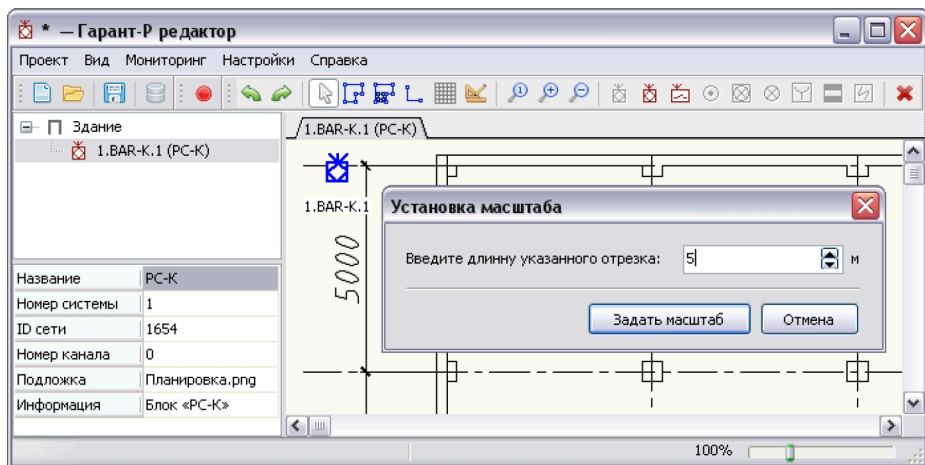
* — Гарант-Р редактор

Проект Вид Мониторинг Настройки Справка

Здание
1.BAR-K.1 (PC-K)

| Название | PC-K |
|---|---|
| Номер системы | 1 |
| ID сети | 1654 |
| Номер канала | 0 |
| Подложка | Планировка.png |
| Информация | Блок «PC-K» |

1.BAR-K.1 (PC-K)

1.BAR-K.1

5000

Установка масштаба

Введите длинну указанного отрезка: 5 м

Задать масштаб Отмена

100%